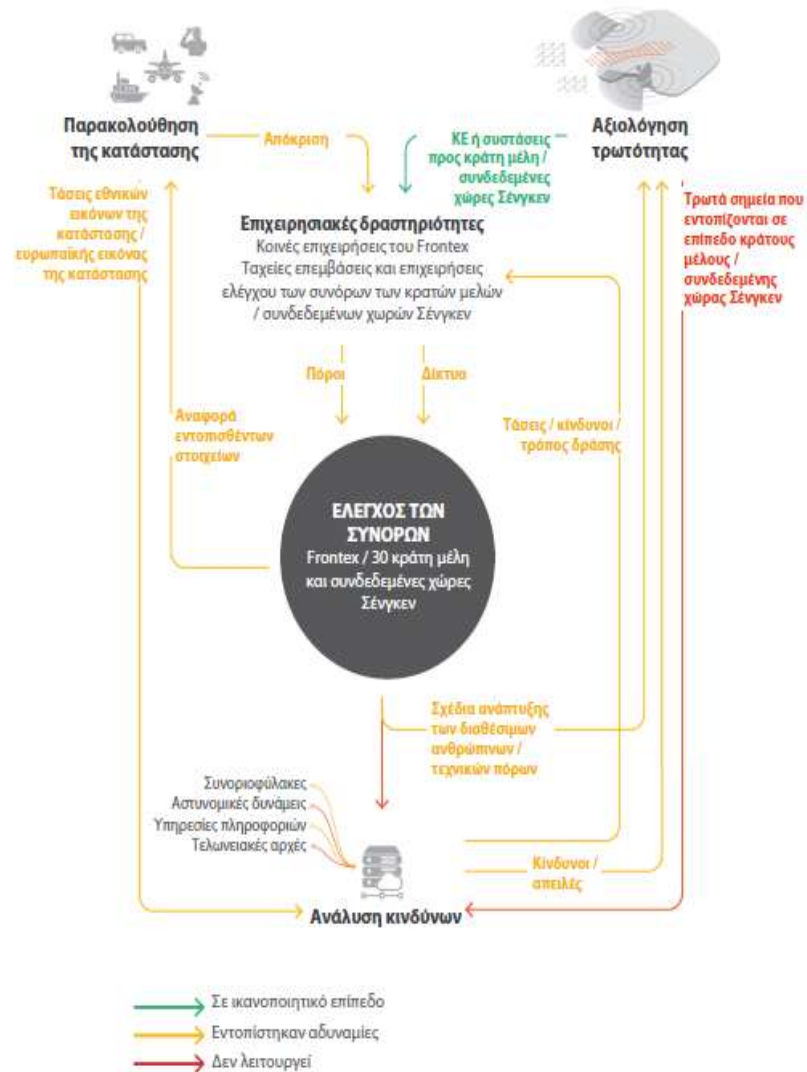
Παρακολούθηση της κατάστασης

Απόκριση

ΚΕ ή συστάσεις προς κράτη μέλη / συνδεδεμένες χώρες Σένγκεν

Αξιολόγηση τρωτότητας

Τάσεις εθνικών εικόνων της κατάστασης / ευρωπαϊκής εικόνας της κατάστασης

Επιχειρησιακές δραστηριότητες
Κοινές επιχειρήσεις του Frontex
Ταχείες επεμβάσεις και επιχειρήσεις ελέγχου των συνόρων των κρατών μελών / συνδεδεμένων χωρών Σένγκεν

Τρωτά σημεία που εντοπίζονται σε επίπεδο κράτους μέλους / συνδεδεμένης χώρας Σένγκεν

Πόροι

Δίκτυα

Αναφορά εντοπισθέντων στοιχείων

Τάσεις / κίνδυνοι / τρόπος δράσης

ΕΛΕΓΧΟΣ ΤΩΝ ΣΥΝΟΡΩΝ
Frontex / 30 κράτη μέλη και συνδεδεμένες χώρες Σένγκεν

Σχέδια ανάπτυξης των διαθέσιμων ανθρώπινων / τεχνικών πόρων

Συνοριοφύλακες
Αστυνομικές δυνάμεις
Υπηρεσίες πληροφοριών
Τελωνειακές αρχές

Κίνδυνοι / απειλές

Ανάλυση κινδύνων

Σε ικανοποιητικό επίπεδο
Εντοπίστηκαν αδυναμίες
Δεν λειτουργεί